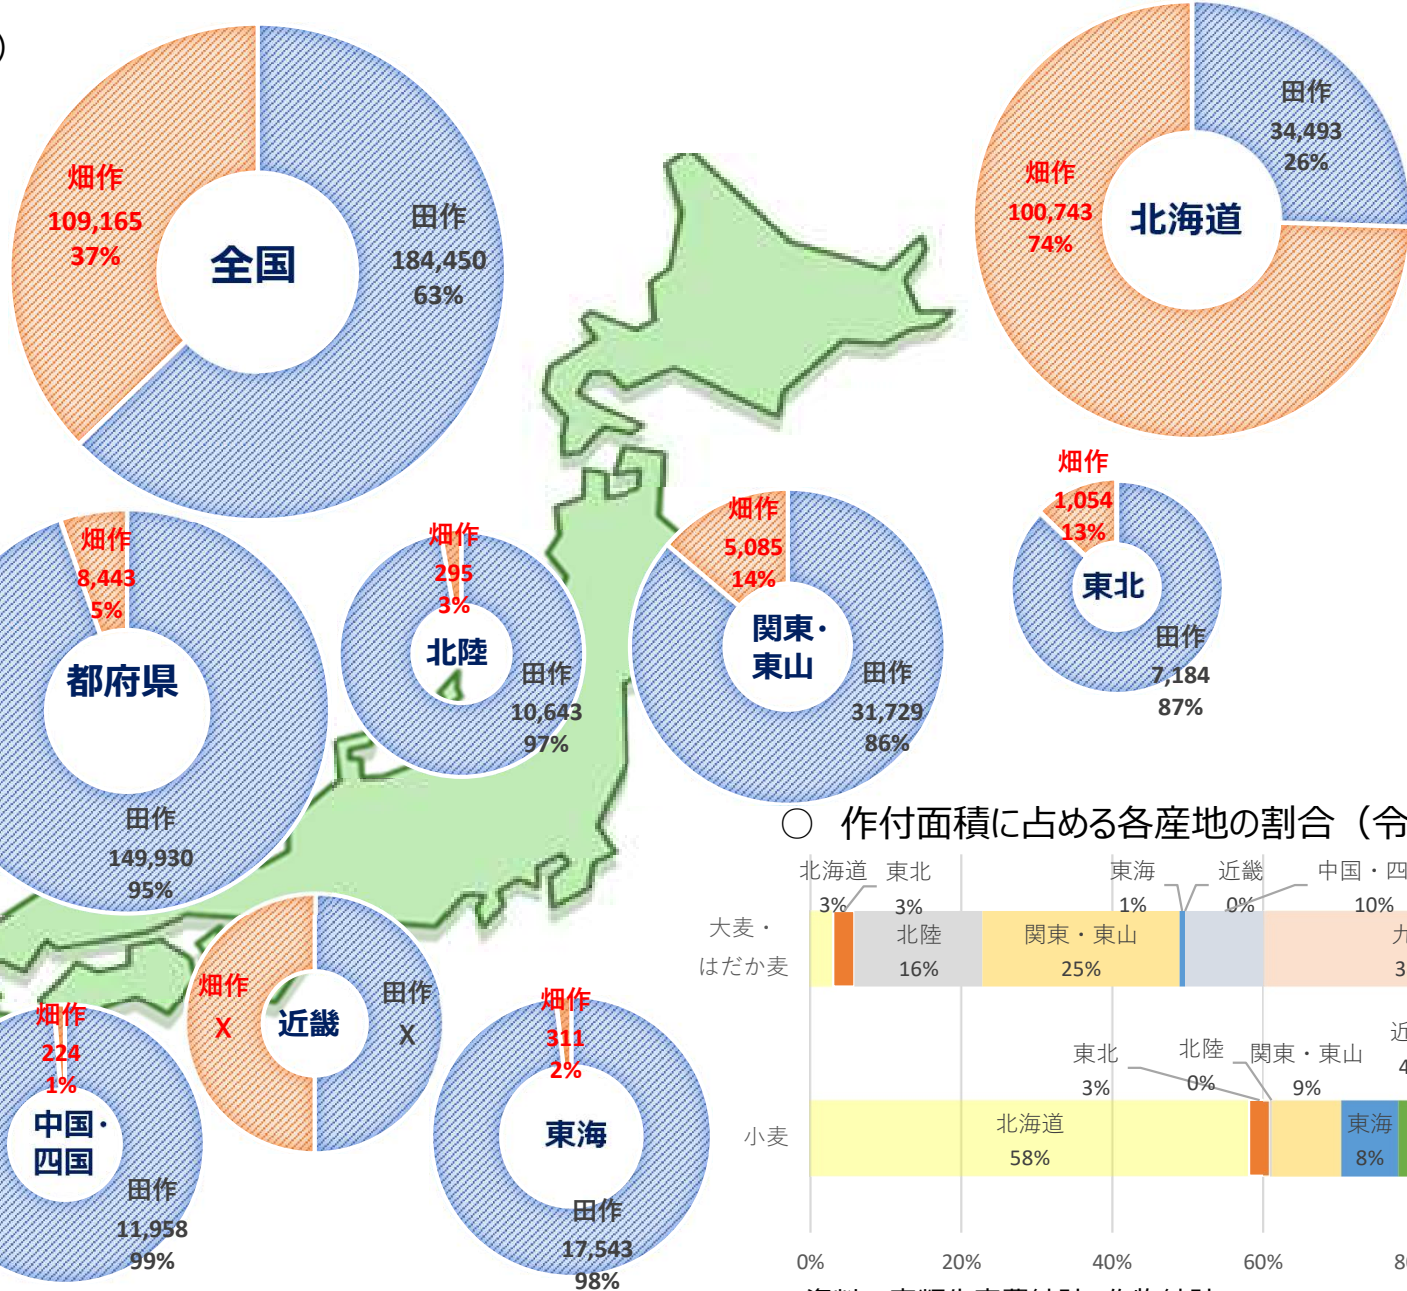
)

畑作
109,165
37%

全国

田作
184,450
63%

田作
34,493
26%

畑作
100,743
74%

北海道

畑作
1,054
13%

東北

田作
7,184
87%

畑作
8,443
5%

都府県

田作
149,930
95%

畑作
295
3%

北陸

田作
10,643
97%

畑作
5,085
14%

関東・東山

田作
31,729
86%

○ 作付面積に占める各産地の割合（令

北海道 3%
東北 3%
東海 1%
近畿 0%
中国・四 10%

大麦・はだか麦

北陸 16%
関東・東山 25%
九 3

東北 3%
北陸 0%
関東・東山 9%
近 4

小麦

北海道 58%
東海 8%

0%
20%
40%
60%
80

畑作
224
1%

中国・四国

田作
11,958
99%

畑作
X

近畿

田作
X

畑作
311
2%

東海

田作
17,543
98%